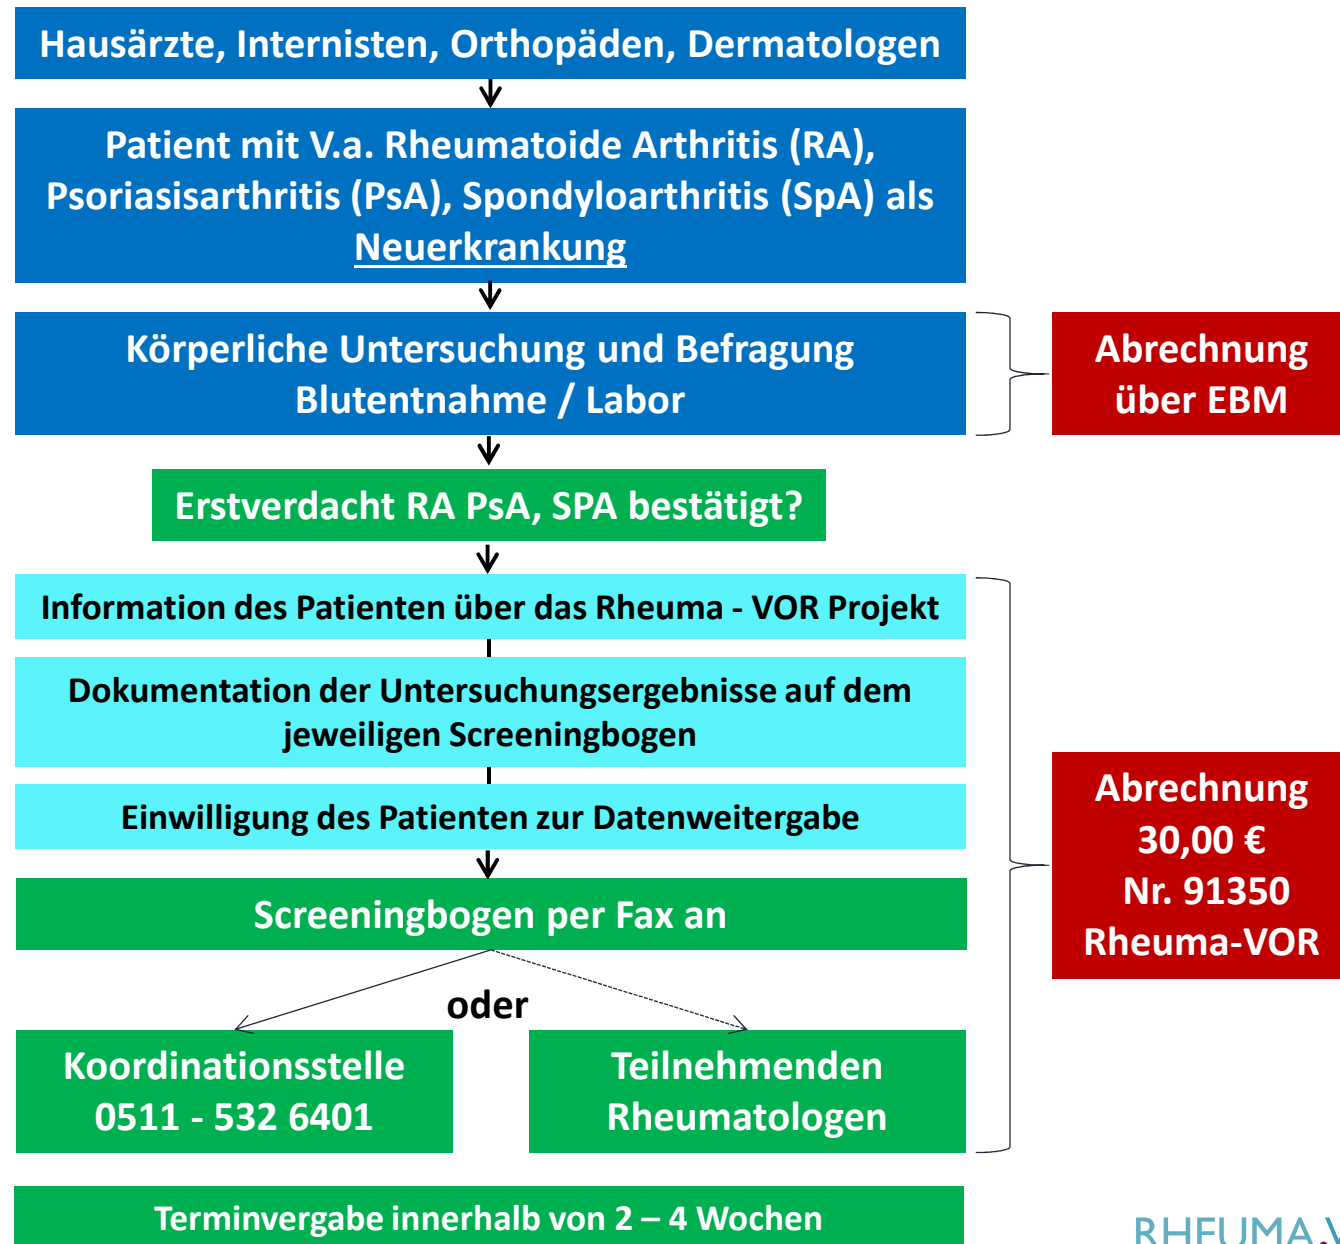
Hausärzte, Internisten, Orthopäden, Dermatologen

Patient mit V.a. Rheumatoide Arthritis (RA), Psoriasisarthritis (PsA), Spondyloarthritis (SpA) als Neuerkrankung

Körperliche Untersuchung und Befragung
Blutentnahme / Labor

Abrechnung über EBM

Erstverdacht RA PsA, SPA bestätigt?

Information des Patienten über das Rheuma - VOR Projekt

Dokumentation der Untersuchungsergebnisse auf dem jeweiligen Screeningbogen

Einwilligung des Patienten zur Datenweitergabe

Abrechnung
30,00 €
Nr. 91350
Rheuma-VOR

Screeningbogen per Fax an

oder

Koordinationsstelle
0511 - 532 6401

Teilnehmenden Rheumatologen

Terminvergabe innerhalb von 2 – 4 Wochen

RHEUMA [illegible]